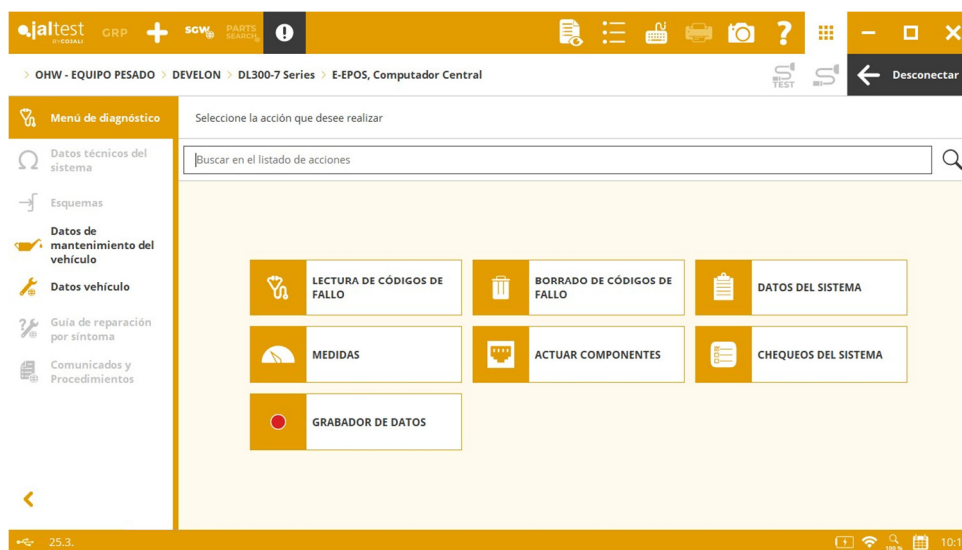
jaltest BY COJALI GRP SGW PARTS SEARCH

OHW - EQUIPO PESADO > DEVELON > DL300-7 Series > E-EPOS, Computador Central

TEST

Desconectar

Menú de diagnóstico

Datos técnicos del sistema

Esquemas

Datos de mantenimiento del vehículo

Datos vehículo

Guía de reparación por síntoma

Comunicados y Procedimientos

Seleccione la acción que desee realizar

Buscar en el listado de acciones

LECTURA DE CÓDIGOS DE FALLO

BORRADO DE CÓDIGOS DE FALLO

DATOS DEL SISTEMA

MEDIDAS

ACTUAR COMPONENTES

CHEQUEOS DEL SISTEMA

GRABADOR DE DATOS

25.3.

100 %

10:1